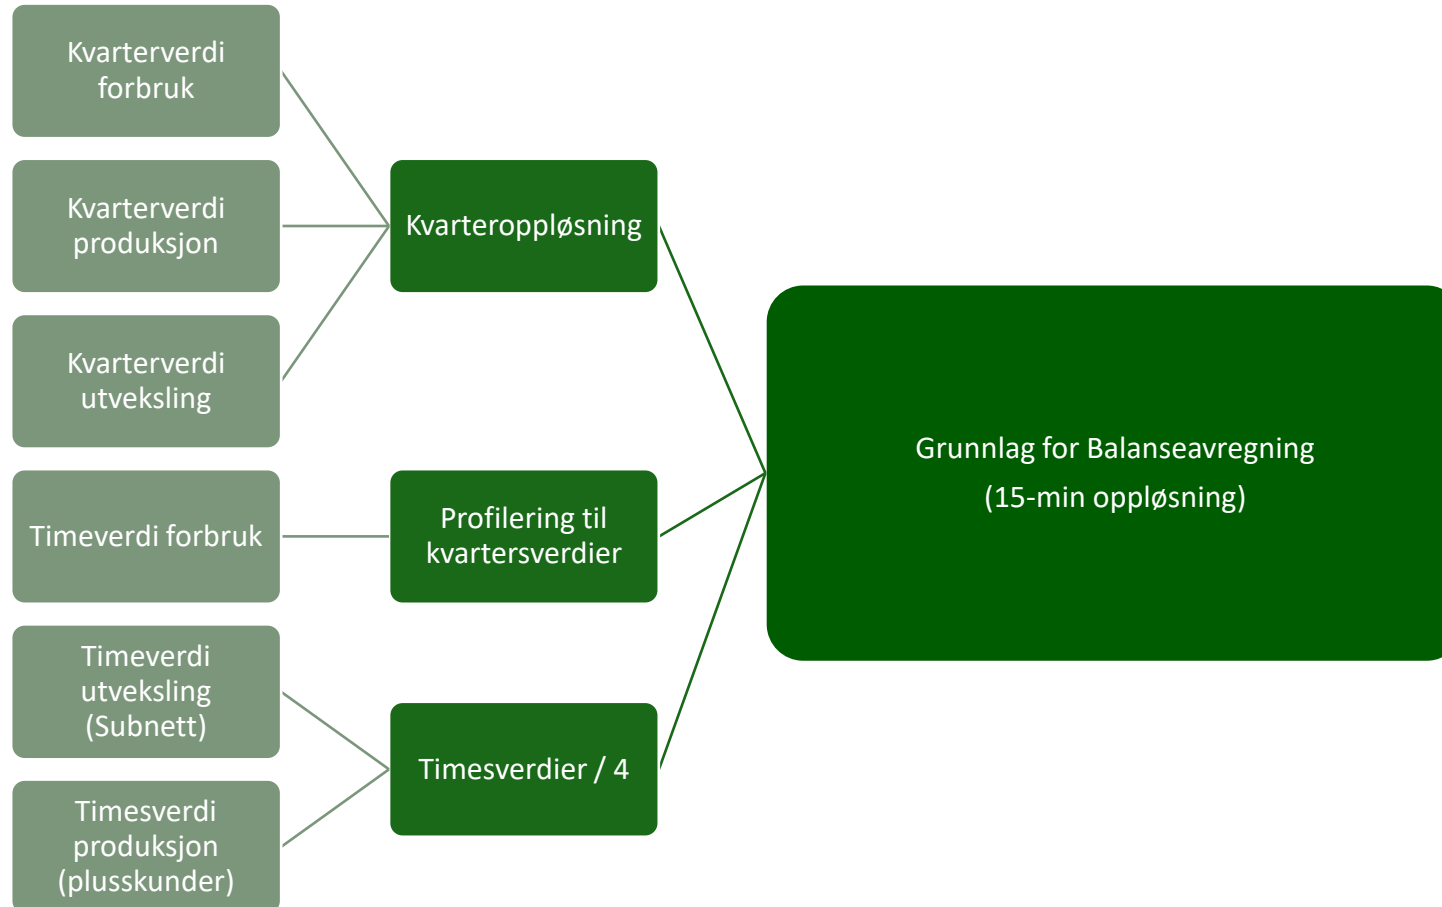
Kvarterverdi forbruk

Kvarterverdi produksjon

Kvarterverdi utveksling

Timeverdi forbruk

Timeverdi utveksling (Subnett)

Timesverdi produksjon (plusskunder)

Kvarteroppløsning

Profilering til kvartersverdier

Timesverdier / 4

Grunnlag for Balanseavregning
(15-min oppløsning)